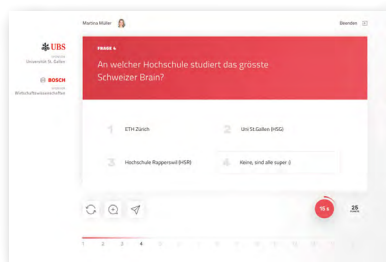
Martina Müller

Beenden

UBS
Universität St. Gallen

BOSCH
#Hochschulwissenschaften

FRAGE 4

An welcher Hochschule studiert das grösste Schweizer Brain?

1 ETH Zürich

2 Uni St.Gallen (HSG)

3 Hochschule Rapperswil (HSR)

4 Keine, sind alle super :)

15 s

25

1 2 3 4